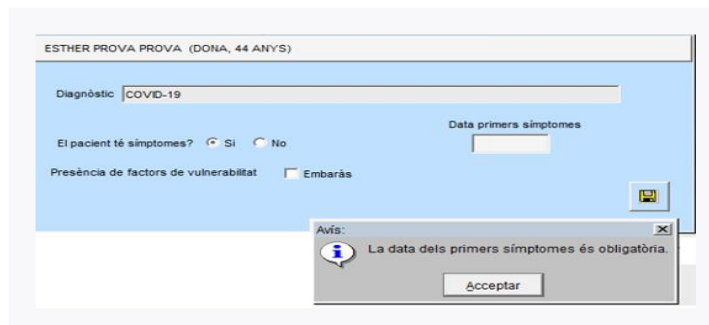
ESTHER PROVA PROVA (DONA, 44 ANYS)

Diagnòstic COVID-19

Data primers símptomes

El pacient té símptomes? Si No

Presència de factors de vulnerabilitat Embaràs

Avís:

La data dels primers símptomes és obligatòria.

Acceptar